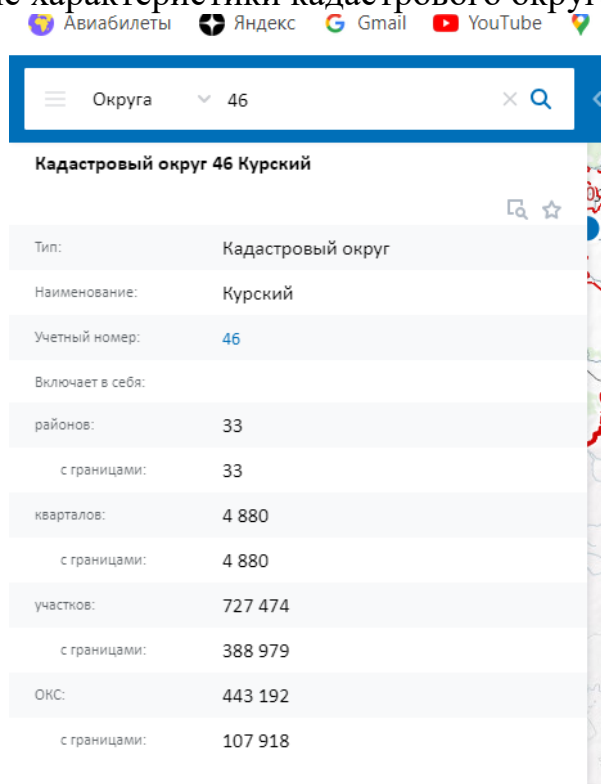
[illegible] характеристики кадастрового округ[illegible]

Авиабилеты Яндекс Gmail YouTube

Округа 46

Кадастровый округ 46 Курский

| | |
|---|---|
| Тип: | Кадастровый округ |
| Наименование: | Курский |
| Учетный номер: | 46 |
| Включает в себя: | |
| районов: | 33 |
| с границами: | 33 |
| кварталов: | 4 880 |
| с границами: | 4 880 |
| участков: | 727 474 |
| с границами: | 388 979 |
| ОКС: | 443 192 |
| с границами: | 107 918 |